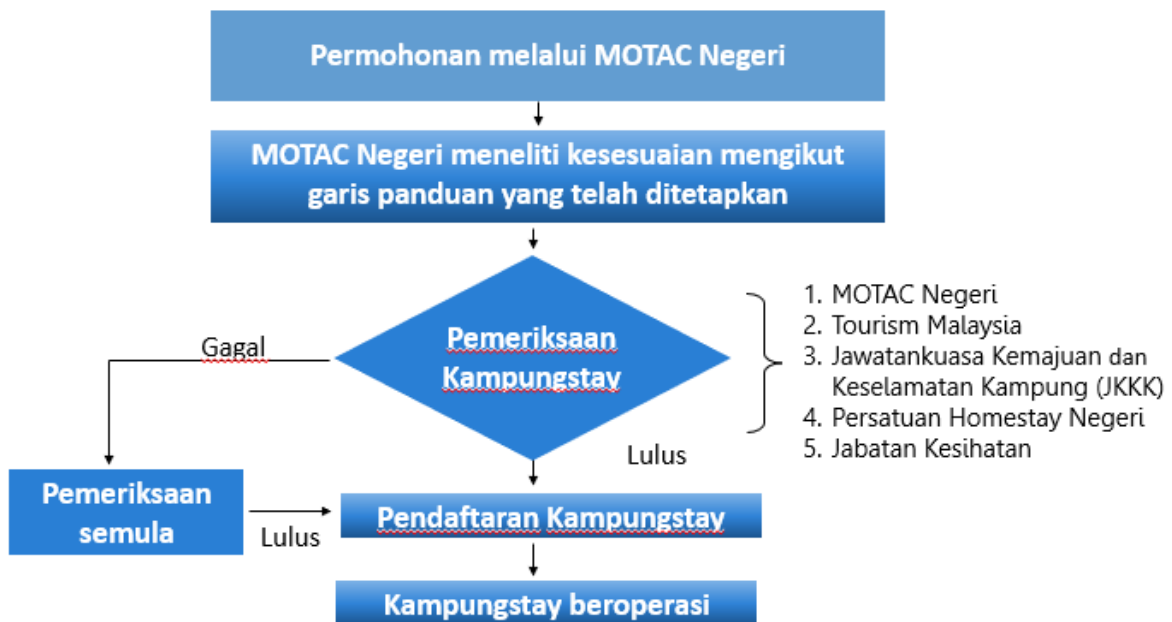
Permohonan melalui MOTAC Negeri

MOTAC Negeri meneliti kesesuaian mengikut garis panduan yang telah ditetapkan

Gagal

Pemeriksaan Kampungstay

1. MOTAC Negeri
2. Tourism Malaysia
3. Jawatankuasa Kemajuan dan Keselamatan Kampung (JKKK)
4. Persatuan Homestay Negeri
5. Jabatan Kesihatan

Lulus

Pemeriksaan semula

Lulus

Pendaftaran Kampungstay

Kampungstay beroperasi